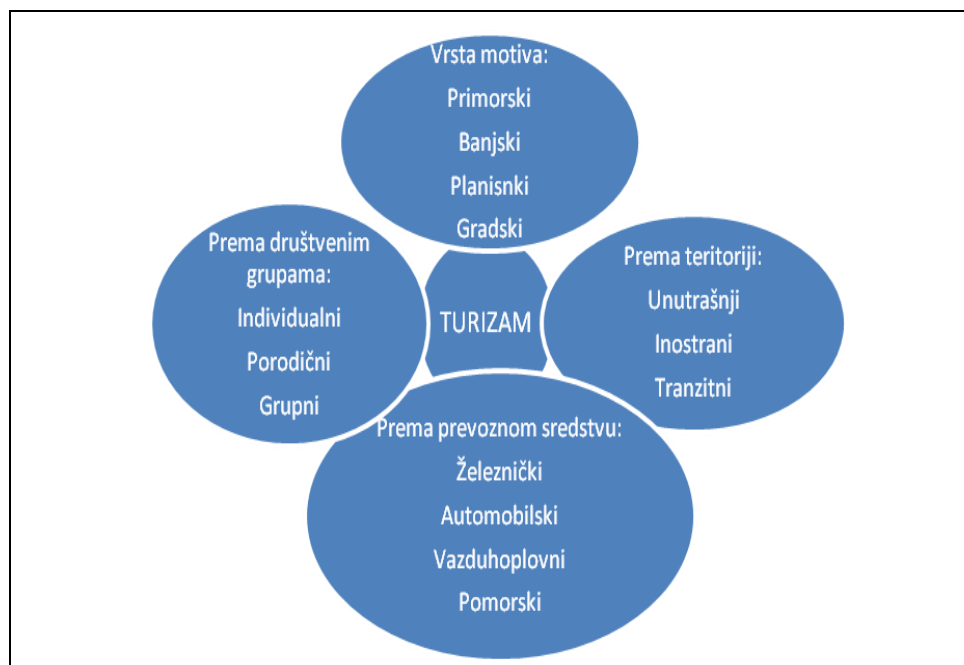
Vrsta motiva:
Primorski
Banjski
Planisnki
Gradski

Prema društvenim grupama:
Individualni
Porodični
Grupni

TURIZAM

Prema teritoriji:
Unutrašnji
Inostrani
Tranzitni

Prema prevoznom sredstvu:
Železnički
Automobilski
Vazduhoplovni
Pomorski